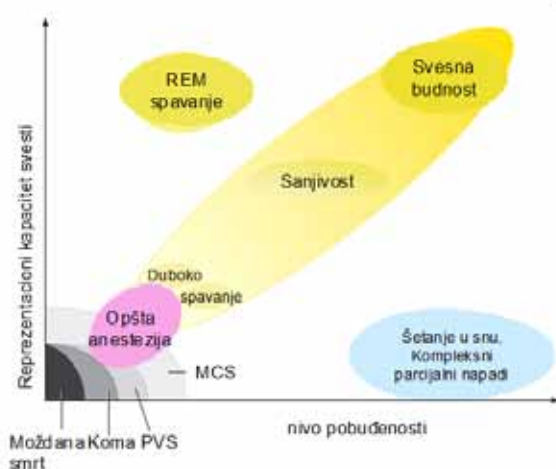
REM spavanje

Svesna budnost

Reprezentacioni kapacitet svesti

Sanjivost

Duboko spavanje

Opšta anestezija

Šetanje u snu, Kompleksni parcijalni napadi

MCS

Moždana smrt

Koma

PVS

nivo pobuđenosti